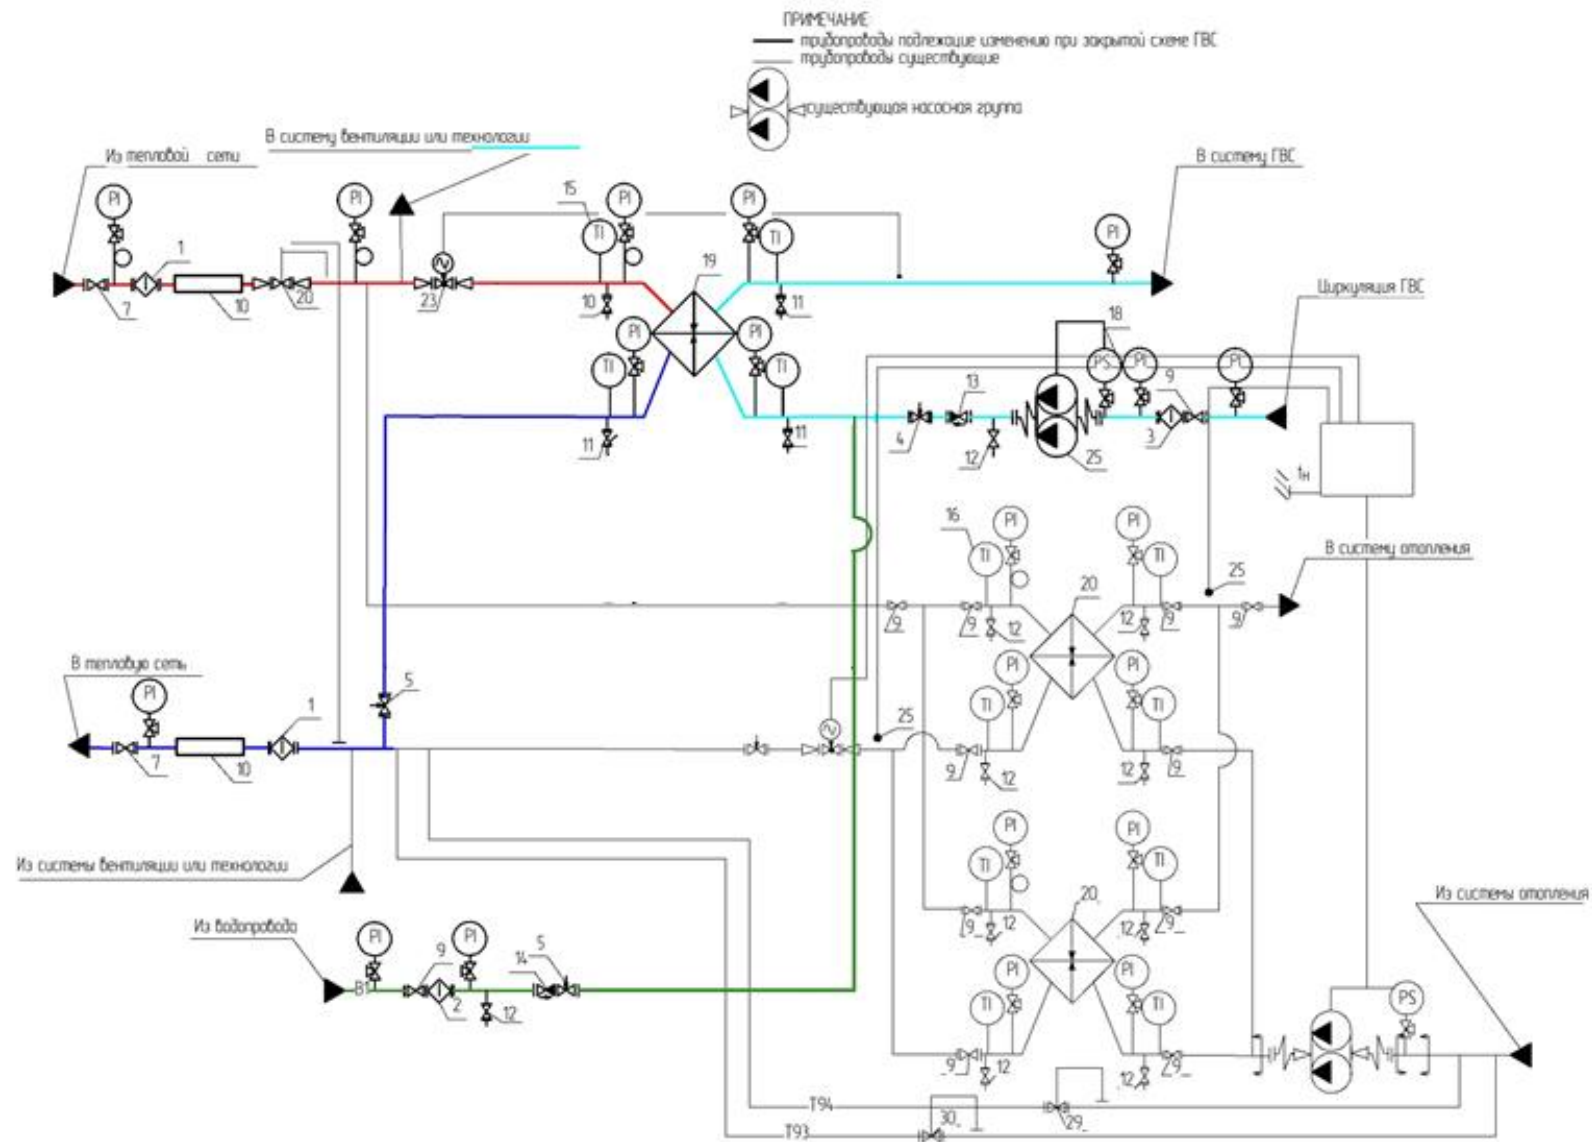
ПРИМЕЧАНИЕ
трубопроводы подлежащие изменению при закрытой схеме ГВС
трубопроводы существующие
существующая насосная группа

Из тепловой сети
В систему вентиляции или технологии
В систему ГВС
Циркуляция ГВС
В систему отопления
В тепловую сеть
Из системы вентиляции или технологии
Из водопровода
Из системы отопления

PI PI PI PI PI PI PI PI PI PI PI PI PI PI PI PI PI
TI TI TI TI TI TI TI TI TI TI TI
PS PS PS
PC PC
tн
B1
T94
T93

1 7 10 20 23 15 10 19 11 11 11 18 13 4 12 25 9 3 16 20 25 12 9 12 9 9 5 1 7 10 25 9 12 12 9 20 12 9 12 9 9 2 12 14 5 9 12 12 9 30 29